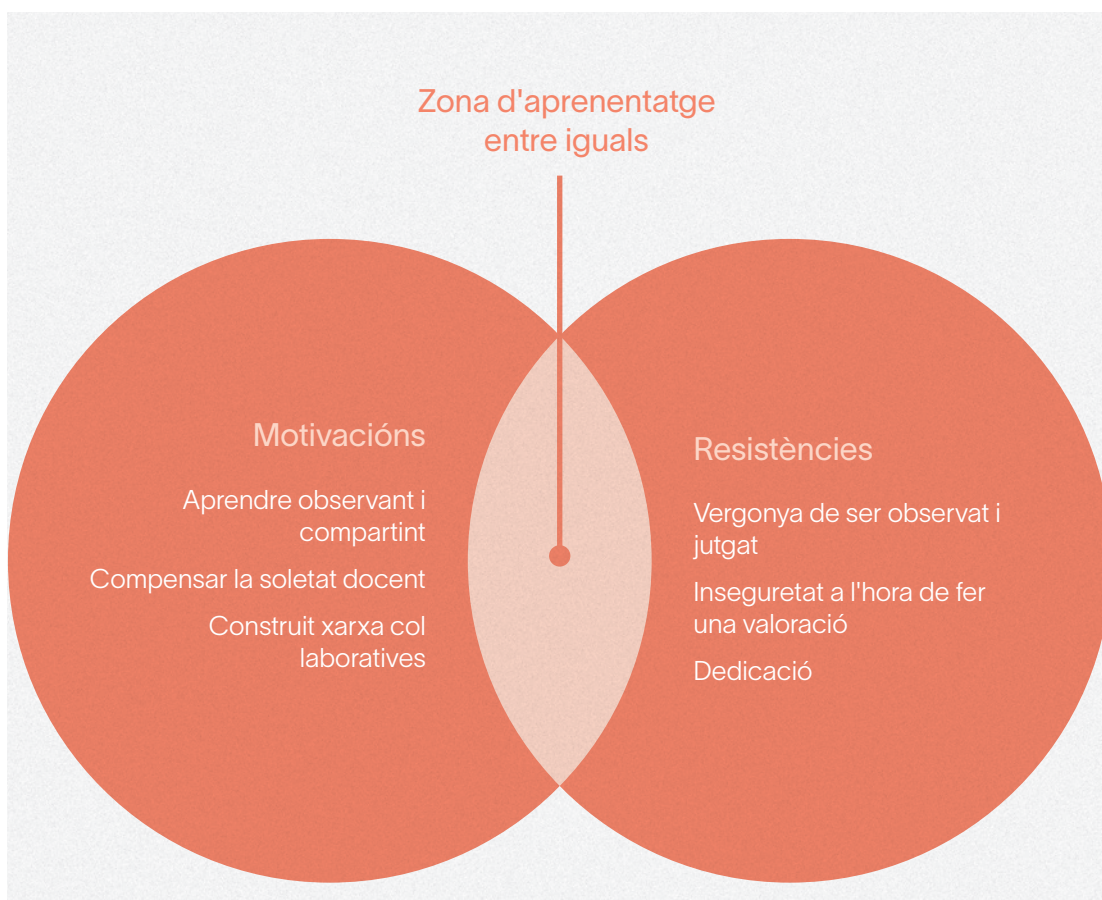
Zona d'aprenentatge entre iguals

Motivacións

Aprendre observant i compartint

Compensar la soletat docent

Construit xarxa col laboratives

Resistències

Vergonya de ser observat i jutgat

Inseguretat a l'hora de fer una valoració

Dedicació